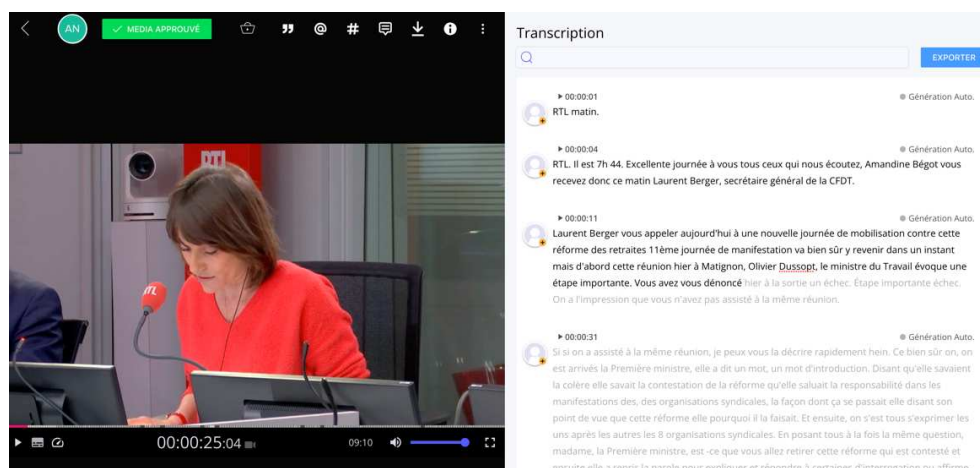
AN
MEDIA APPROUVÉ

RTL

00:00:25:04
09:10

Transcription

EXPORTER

▸ 00:00:01
Génération Auto.
RTL matin.

▸ 00:00:04
Génération Auto.
RTL. Il est 7h 44. Excellente journée à vous tous ceux qui nous écoutez, Amandine Bégot vous recevez donc ce matin Laurent Berger, secrétaire général de la CFDT.

▸ 00:00:11
Génération Auto.
Laurent Berger vous appeler aujourd'hui à une nouvelle journée de mobilisation contre cette réforme des retraites 11ème journée de manifestation va bien sûr y revenir dans un instant mais d'abord cette réunion hier à Matignon, Olivier Dussopt, le ministre du Travail évoque une étape importante. Vous avez vous dénoncé hier à la sortie un échec. Étape importante échec. On a l'impression que vous n'avez pas assisté à la même réunion.

▸ 00:00:31
Génération Auto.
Si si on a assisté à la même réunion, je peux vous la décrire rapidement hein. Ce bien sûr on, on est arrivés la Première ministre, elle a dit un mot, un mot d'introduction. Disant qu'elle savaient la colère elle savait la contestation de la réforme qu'elle saluait la responsabilité dans les manifestations des, des organisations syndicales, la façon dont ça se passait elle disant son point de vue que cette réforme elle pourquoi il la faisait. Et ensuite, on s'est tous s'exprimer les uns après les autres les 8 organisations syndicales. En posant tous à la fois la même question, madame, la Première ministre, est -ce que vous allez retirer cette réforme qui est contesté et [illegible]